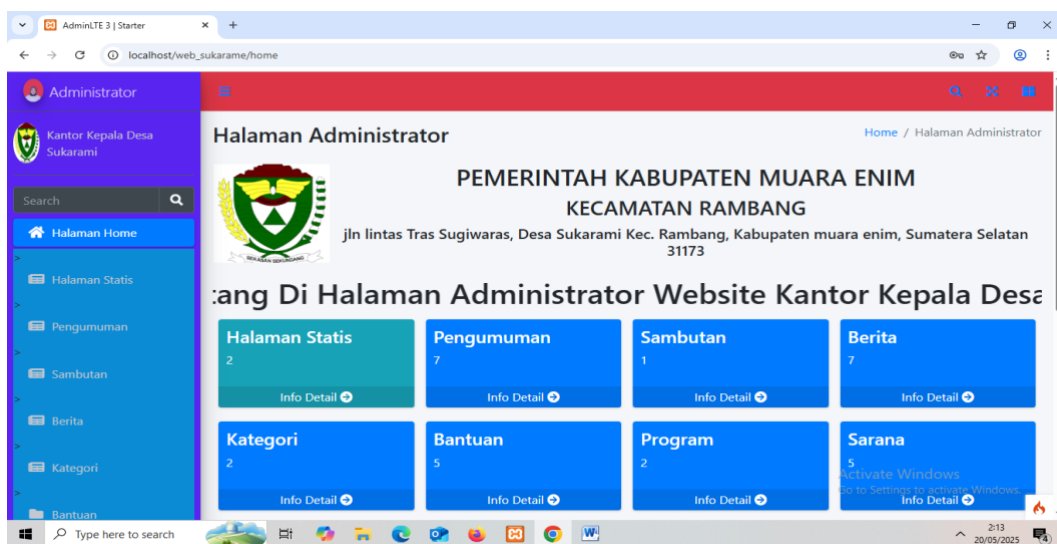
AdminLTE 3 | Starter
localhost/web_sukarame/home

Administrator

Kantor Kepala Desa Sukarami

Search

Halaman Home

Halaman Statis

Pengumuman

Sambutan

Berita

Kategori

Bantuan

Halaman Administrator

Home / Halaman Administrator

SEKASAN SEKUNDANG

PEMERINTAH KABUPATEN MUARA ENIM

KECAMATAN RAMBANG

jln lintas Tras Sugiwaras, Desa Sukarami Kec. Rambang, Kabupaten muara enim, Sumatera Selatan 31173

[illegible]ang Di Halaman Administrator Website Kantor Kepala Des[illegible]

Halaman Statis
2
Info Detail

Pengumuman
7
Info Detail

Sambutan
1
Info Detail

Berita
7
Info Detail

Kategori
2
Info Detail

Bantuan
5
Info Detail

Program
2
Info Detail

Sarana
5
Info Detail

Activate Windows
Go to Settings to activate Windows.

Type here to search

2:13
20/05/2025